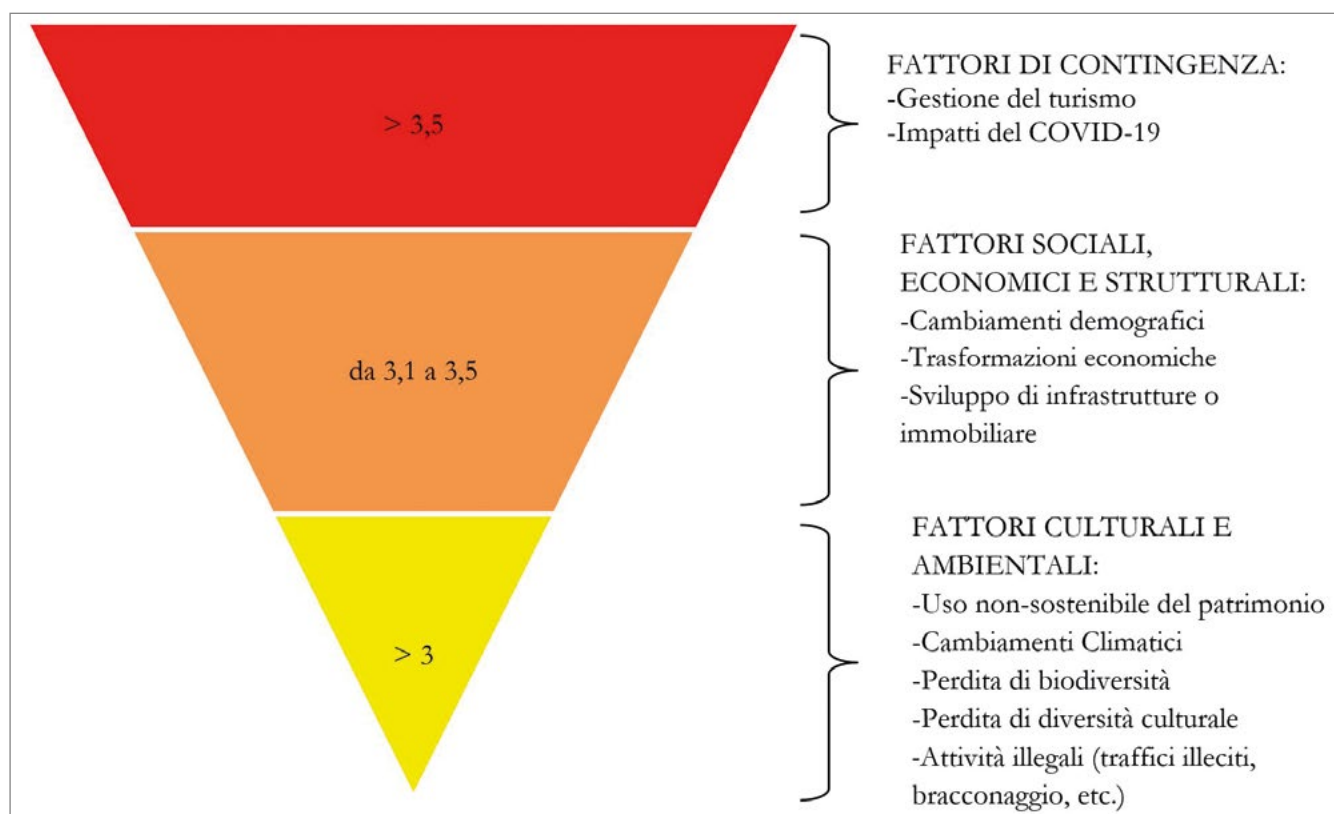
> 3,5

FATTORI DI CONTINGENZA:
-Gestione del turismo
-Impatti del COVID-19

da 3,1 a 3,5

FATTORI SOCIALI, ECONOMICI E STRUTTURALI:
-Cambiamenti demografici
-Trasformazioni economiche
-Sviluppo di infrastrutture o immobiliare

> 3

FATTORI CULTURALI E AMBIENTALI:
-Uso non-sostenibile del patrimonio
-Cambiamenti Climatici
-Perdita di biodiversità
-Perdita di diversità culturale
-Attività illegali (traffici illeciti, bracconaggio, etc.)